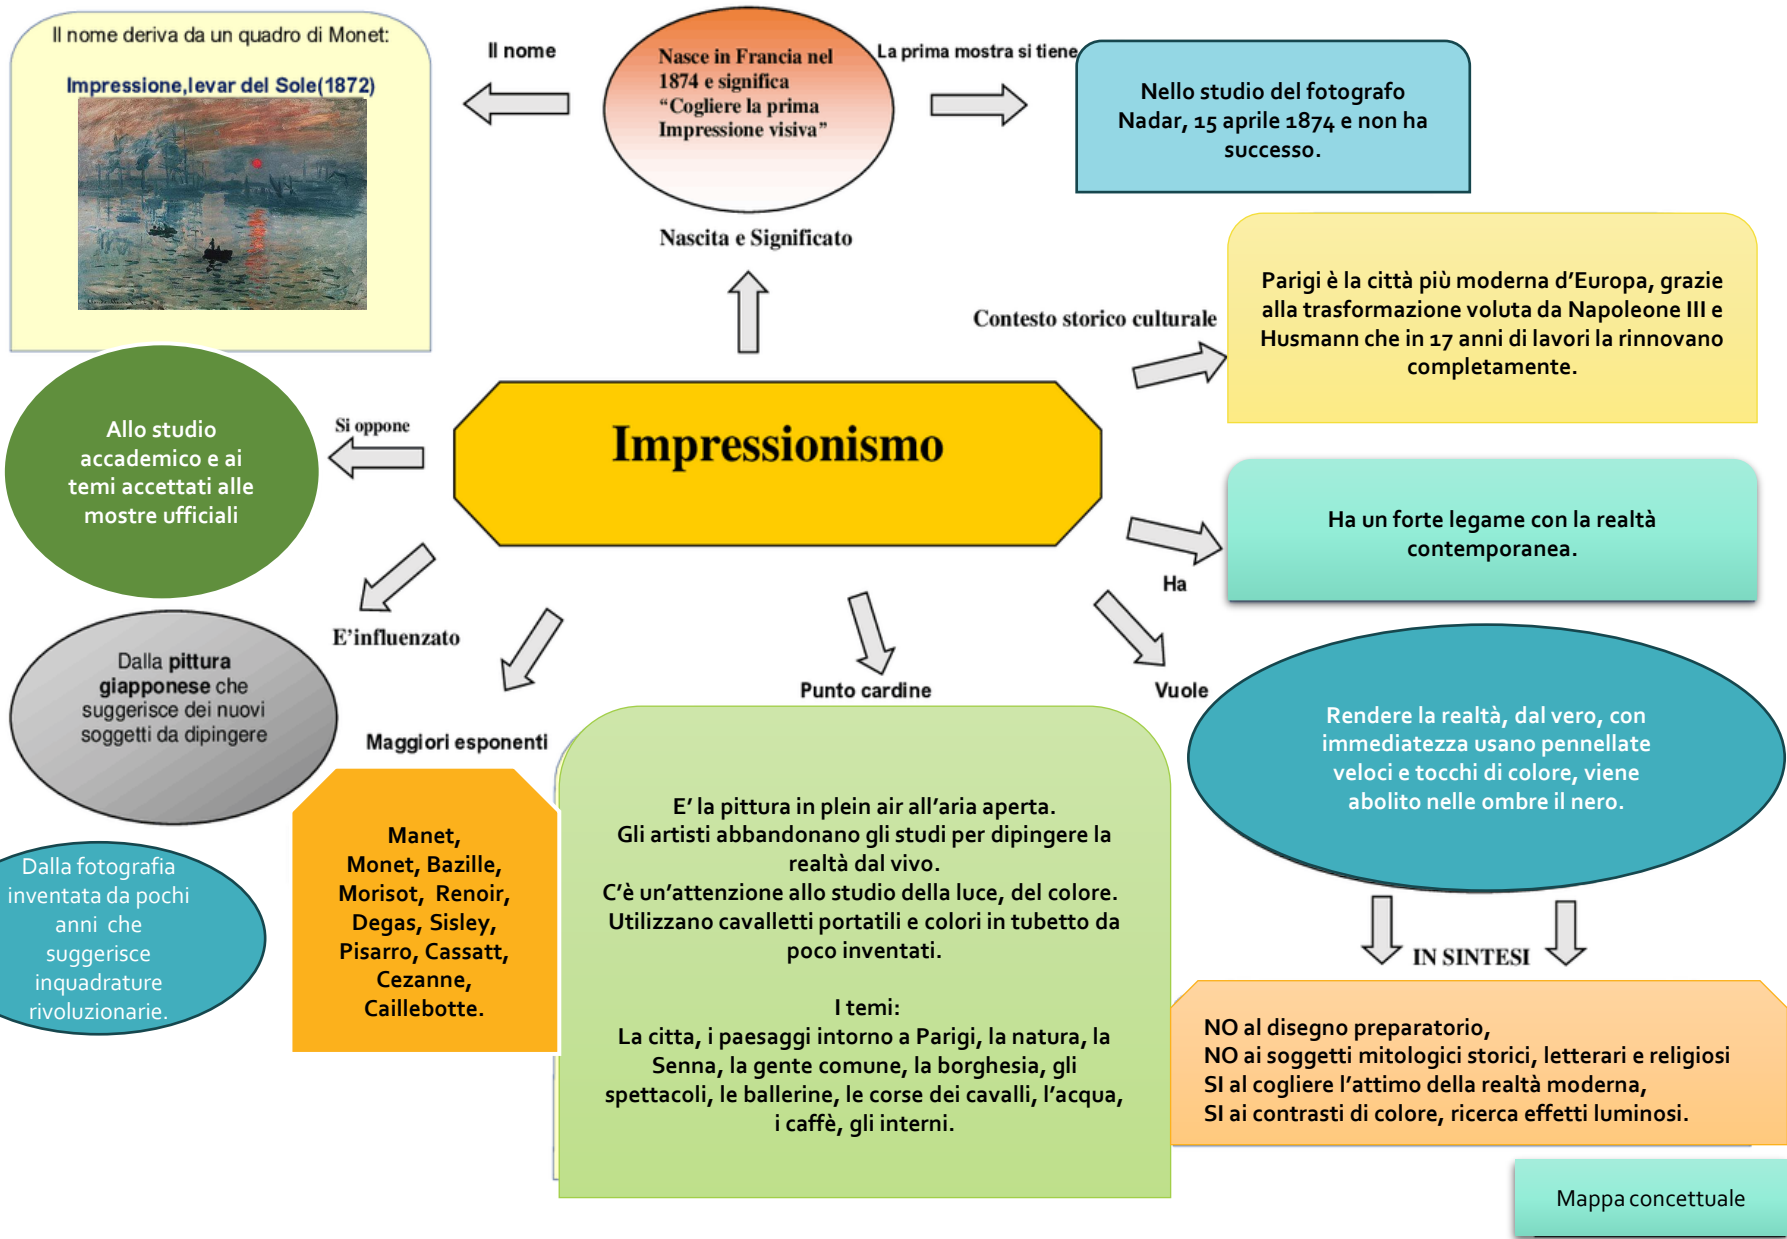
Il nome deriva da un quadro di Monet:

Impressione,levar del Sole(1872)

Il nome

Nasce in Francia nel 1874 e significa "Cogliere la prima Impressione visiva"

La prima mostra si tiene

Nello studio del fotografo Nadar, 15 aprile 1874 e non ha successo.

Nascita e Significato

Contesto storico culturale

Parigi è la città più moderna d'Europa, grazie alla trasformazione voluta da Napoleone III e Husmann che in 17 anni di lavori la rinnovano completamente.

Si oppone

Allo studio accademico e ai temi accettati alle mostre ufficiali

Impressionismo

Ha un forte legame con la realtà contemporanea.

Ha

E'influenzato

Dalla pittura giapponese che suggerisce dei nuovi soggetti da dipingere

Punto cardine

Vuole

Maggiori esponenti

Rendere la realtà, dal vero, con immediatezza usano pennellate veloci e tocchi di colore, viene abolito nelle ombre il nero.

Manet, Monet, Bazille, Morisot, Renoir, Degas, Sisley, Pisarro, Cassatt, Cezanne, Caillebotte.

E' la pittura in plein air all'aria aperta.
Gli artisti abbandonano gli studi per dipingere la realtà dal vivo.
C'è un'attenzione allo studio della luce, del colore.
Utilizzano cavalletti portatili e colori in tubetto da poco inventati.

I temi:
La citta, i paesaggi intorno a Parigi, la natura, la Senna, la gente comune, la borghesia, gli spettacoli, le ballerine, le corse dei cavalli, l'acqua, i caffè, gli interni.

Dalla fotografia inventata da pochi anni che suggerisce inquadrature rivoluzionarie.

IN SINTESI

NO al disegno preparatorio,
NO ai soggetti mitologici storici, letterari e religiosi
SI al cogliere l'attimo della realtà moderna,
SI ai contrasti di colore, ricerca effetti luminosi.

Mappa concettuale